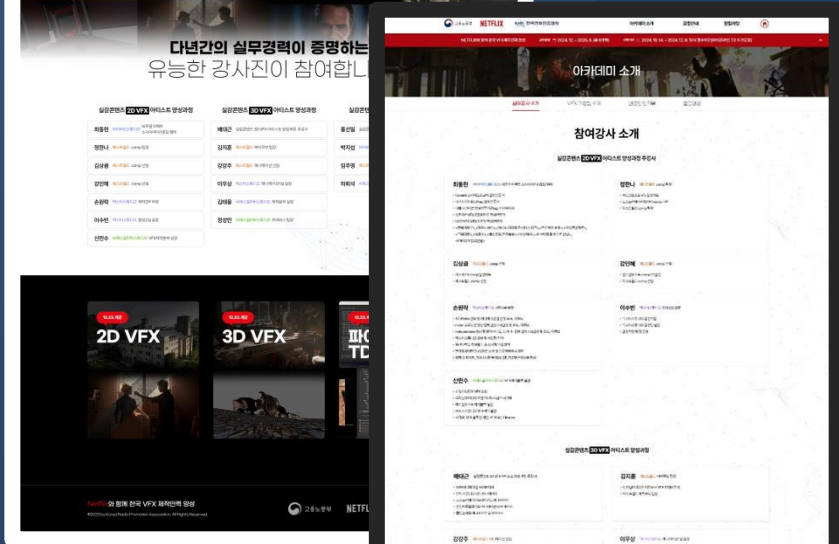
다년간의 실무경력이 증명하는
유능한 강사진이 참여합니다

실감콘텐츠 2D VFX 아티스트 양성과정
실감콘텐츠 3D VFX 아티스트 양성과정

최동현
정한나
김상윤
강민혜
손병학
이수빈
신민수

배대근
김지훈
강경주
이우상
김태용
장성빈

홍신일
박지선
임주영
하희석

2D VFX
3D VFX
파이프라인 TD

Netflix와 함께 한국 VFX 제작인력 양성

고용노동부
NETFLIX

고용노동부 NETFLIX 한국전파진흥협회

아카데미 소개 교육안내 모집공고

아카데미 소개

참여강사 소개

실감콘텐츠 2D VFX 아티스트 양성과정 주강사

최동현
정한나
김상윤
강민혜
손병학
이수빈
신민수

실감콘텐츠 3D VFX 아티스트 양성과정

배대근
김지훈
강경주
이우상